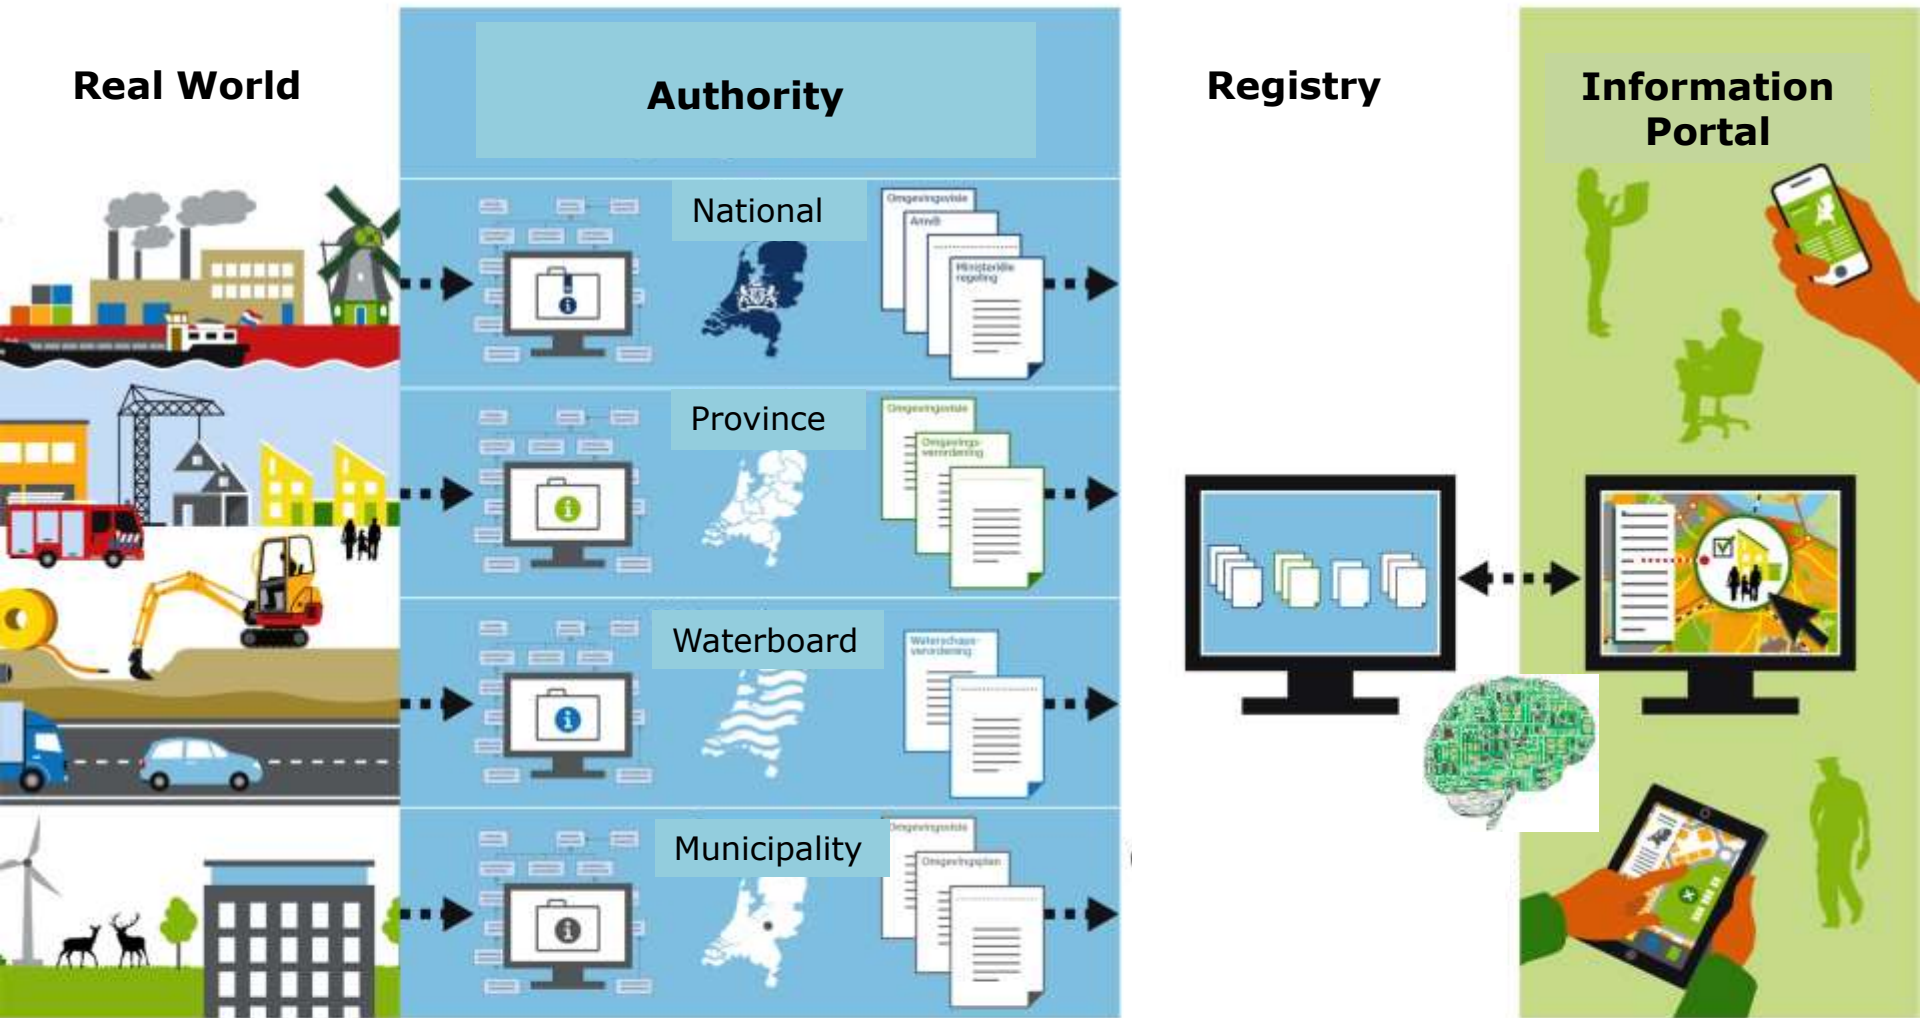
Real World

Authority

Registry

Information Portal

National

Omgevingsvisie

AmvB

Ministeriële regeling

Province

Omgevingsvisie

Omgevings-verordening

Waterboard

Waterschaps-verordening

Municipality

Omgevingsvisie

Omgevingsplan